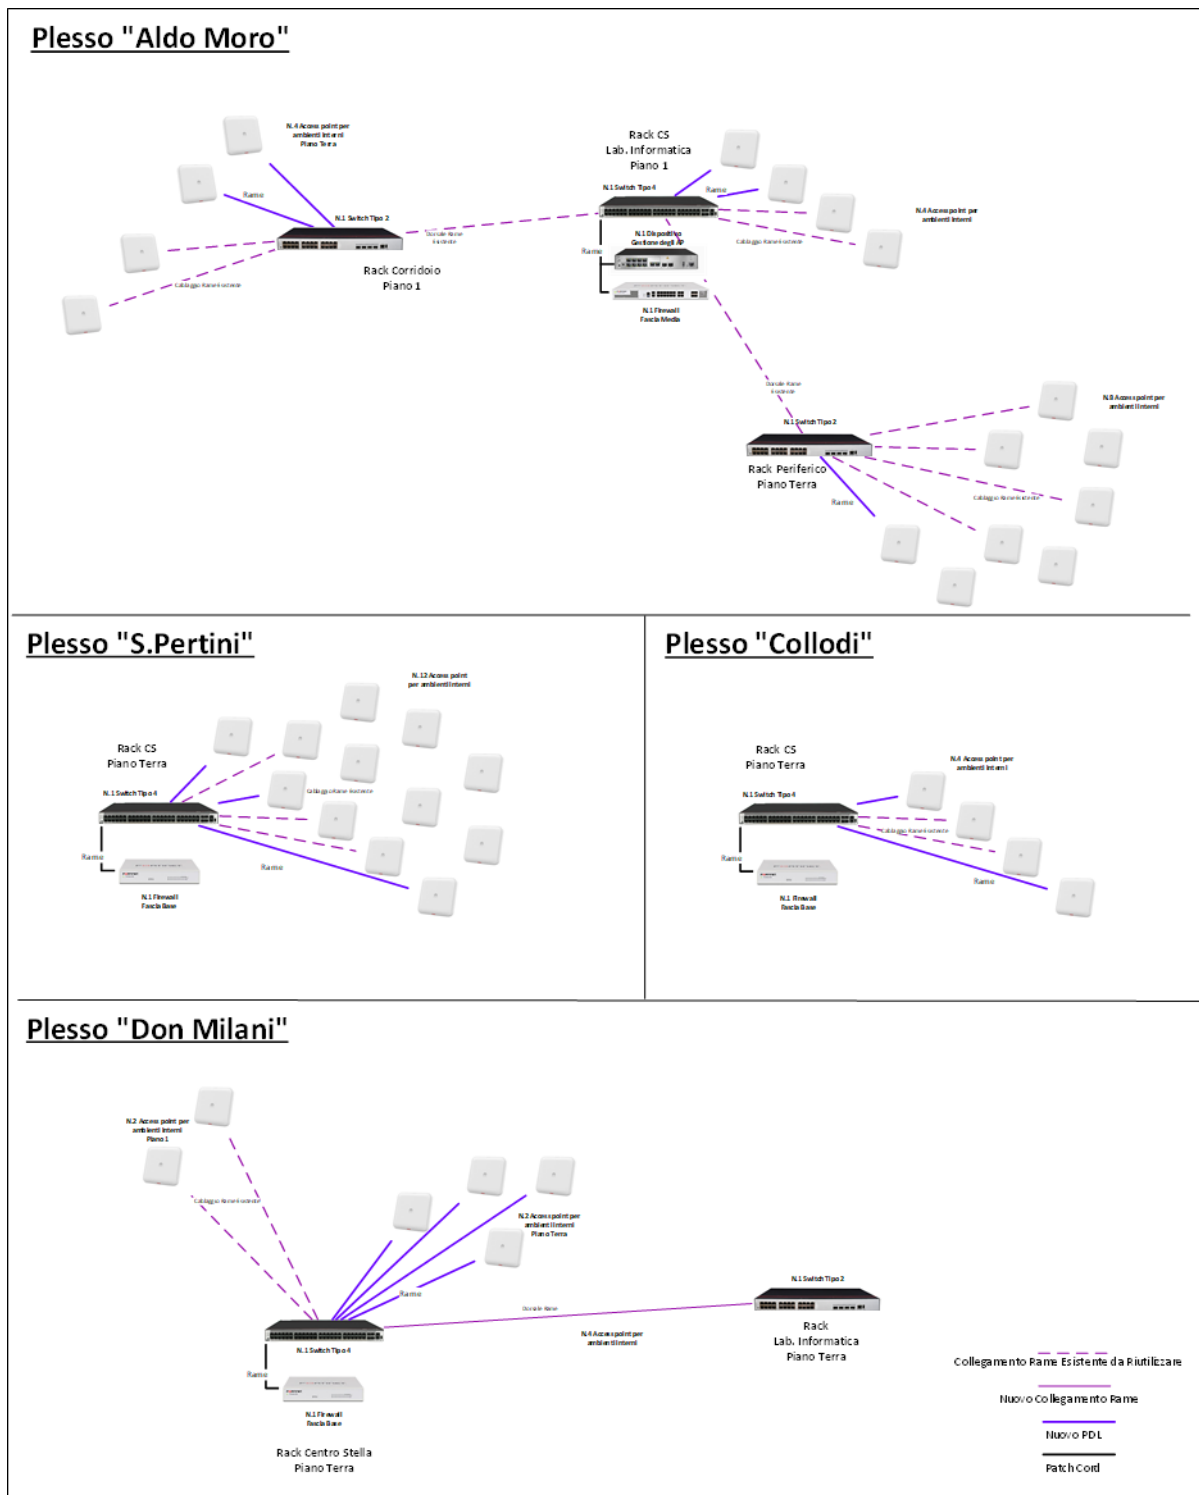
Plesso "Aldo Moro"

N.4 Access point per ambienti interni Piano Terra

Rame

N.1 Switch Tipo 2

Dorsale Rame Esistente

Cablaggio Rame Esistente

Rack Corridoio Piano 1

Rack CS Lab. Informatica Piano 1

N.1 Switch Tipo 4

Rame

N.4 Access point per ambienti interni

Cablaggio Rame Esistente

N.1 Dispositivo Gestione degli AP

Rame

N.1 Firewall Fascia Media

Dorsale Rame Esistente

N.1 Switch Tipo 2

N.8 Access point per ambienti interni

Rack Periferico Piano Terra

Cablaggio Rame Esistente

Rame

Plesso "S.Pertini"

N.12 Access point per ambienti interni

Rack CS Piano Terra

N.1 Switch Tipo 4

Cablaggio Rame Esistente

Rame

Rame

N.1 Firewall Fascia Base

Plesso "Collodi"

Rack CS Piano Terra

N.4 Access point per ambienti interni

N.1 Switch Tipo 4

Cablaggio Rame Esistente

Rame

Rame

N.1 Firewall Fascia Base

Plesso "Don Milani"

N.2 Access point per ambienti interni Piano 1

Cablaggio Rame Esistente

N.2 Access point per ambienti interni Piano Terra

Rame

Dorsale Rame

N.1 Switch Tipo 2

N.4 Access point per ambienti interni

N.1 Switch Tipo 4

Rame

N.1 Firewall Fascia Base

Rack Centro Stella Piano Terra

Rack Lab. Informatica Piano Terra

Collegamento Rame Esistente da Riutilizzare

Nuovo Collegamento Rame

Nuovo PDL

Patch Cord